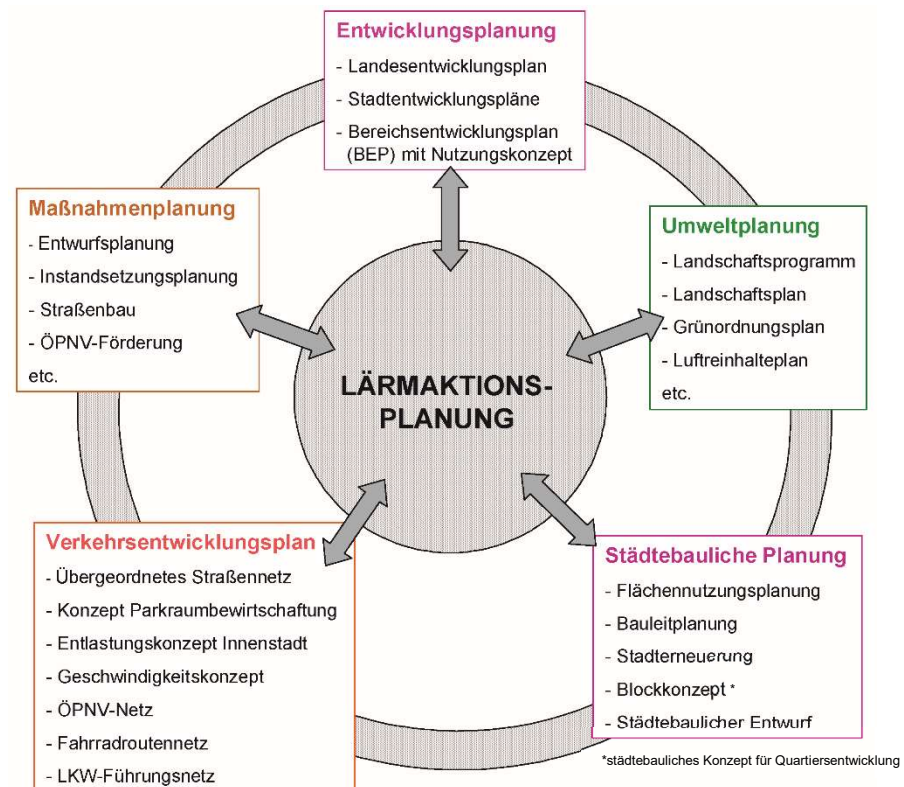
Entwicklungsplanung
- Landesentwicklungsplan
- Stadtentwicklungspläne
- Bereichsentwicklungsplan (BEP) mit Nutzungskonzept

Maßnahmenplanung
- Entwurfsplanung
- Instandsetzungsplanung
- Straßenbau
- ÖPNV-Förderung
etc.

Umweltplanung
- Landschaftsprogramm
- Landschaftsplan
- Grünordnungsplan
- Luftreinhalteplan
etc.

LÄRMAKTIONS-PLANUNG

Verkehrsentwicklungsplan
- Übergeordnetes Straßennetz
- Konzept Parkraumbewirtschaftung
- Entlastungskonzept Innenstadt
- Geschwindigkeitskonzept
- ÖPNV-Netz
- Fahrradroutennetz
- LKW-Führungsnetz

Städtebauliche Planung
- Flächennutzungsplanung
- Bauleitplanung
- Stadterneuerung
- Blockkonzept *
- Städtebaulicher Entwurf

*städtebauliches Konzept für Quartiersentwicklung